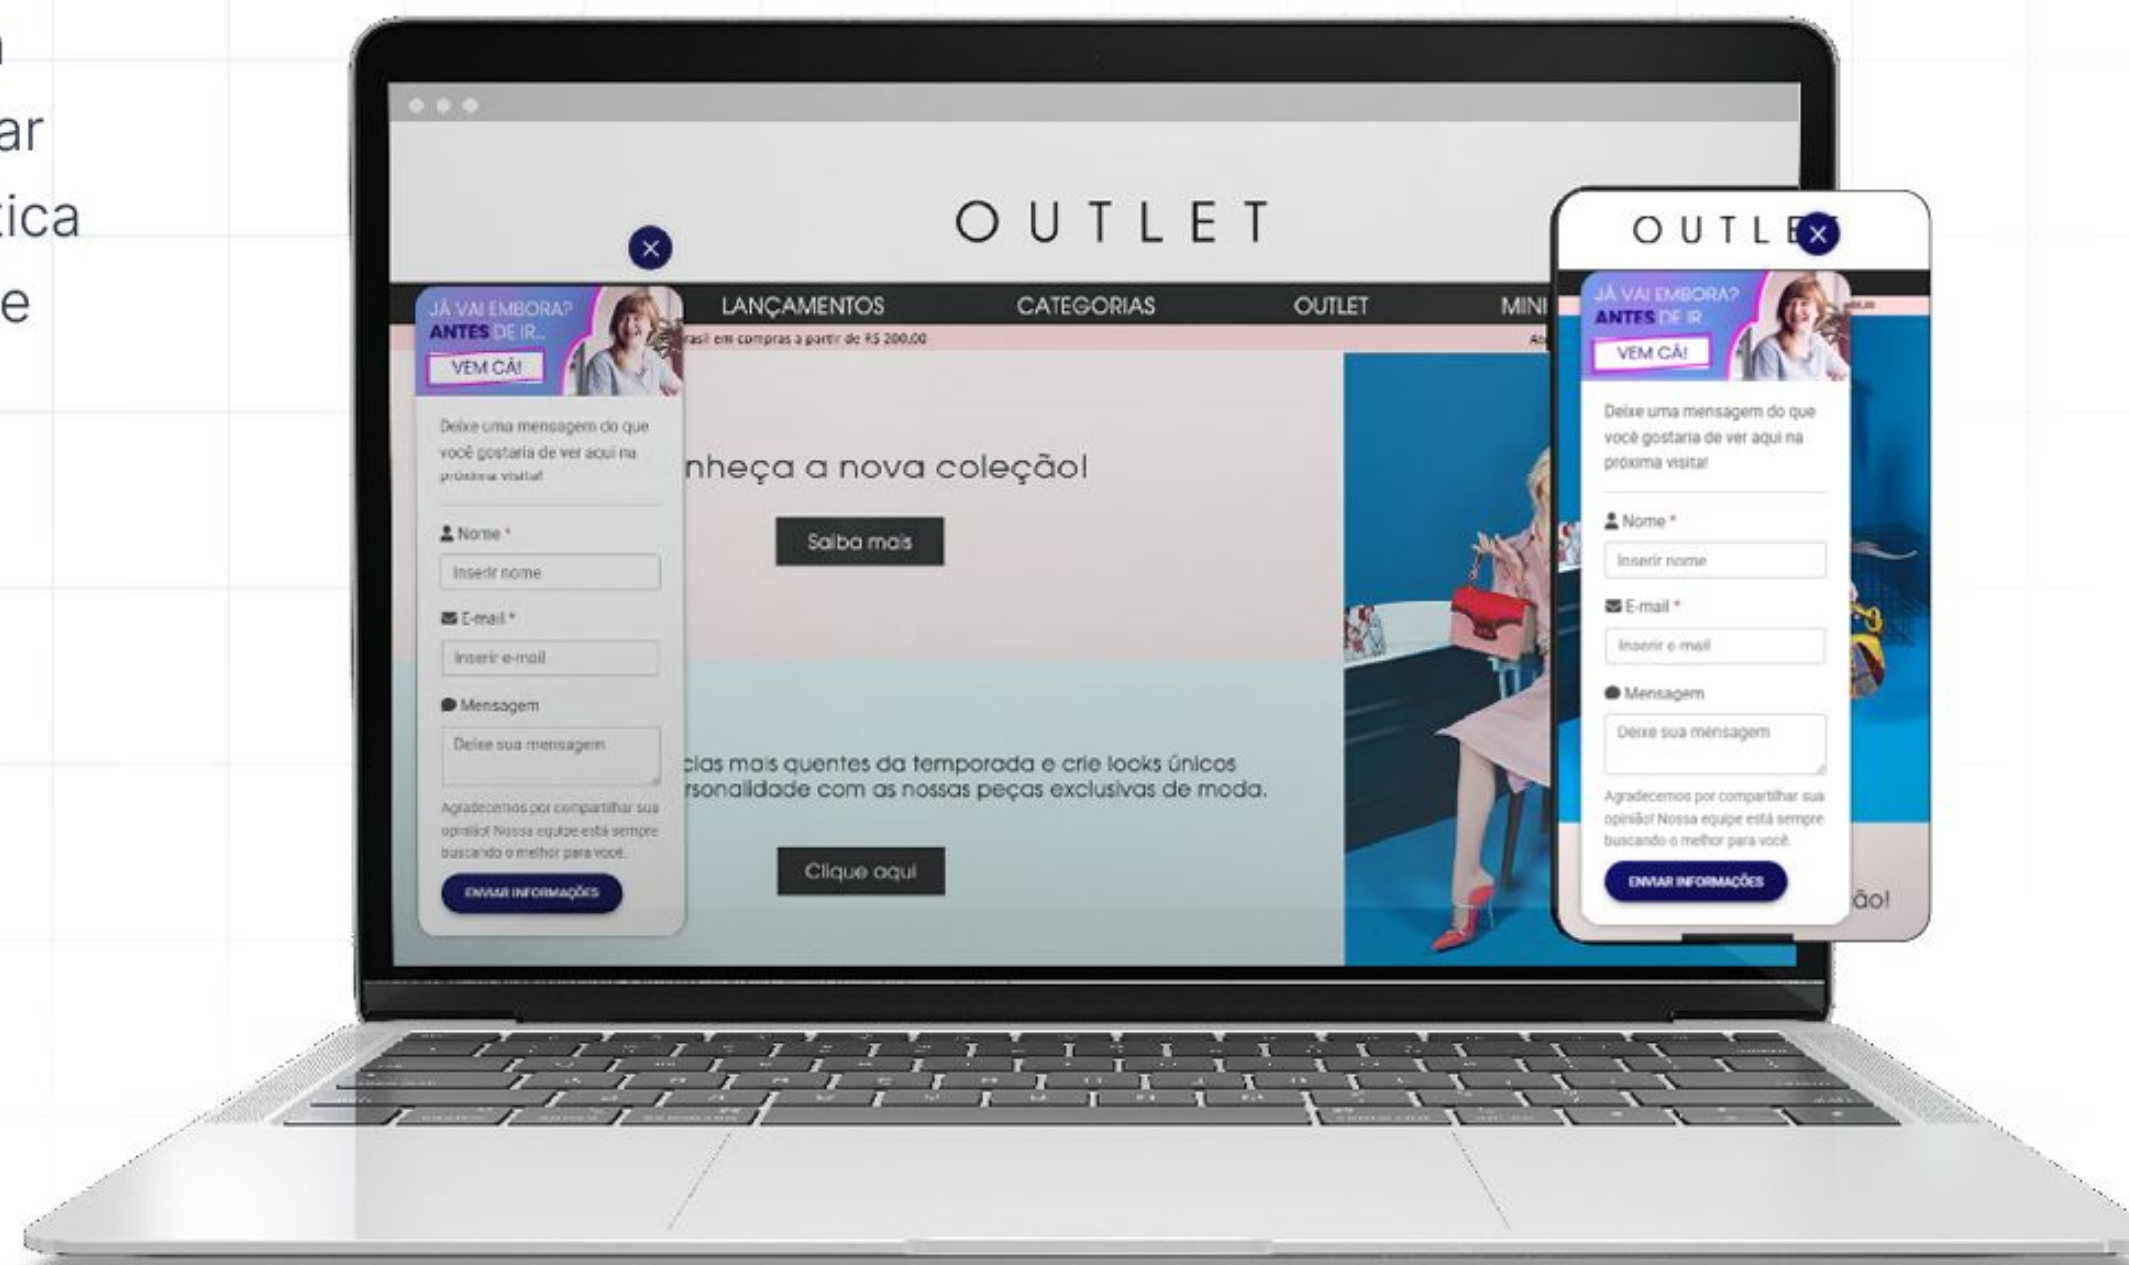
ar
tica
e

OUTLET

LANÇAMENTOS CATEGORIAS OUTLET MINI

rasil em compras a partir de R$ 200,00

nheça a nova coleção!

Saiba mais

cias mais quentes da temporada e crie looks únicos rsonalidade com as nossas peças exclusivas de moda.

Clique aqui

JÁ VAI EMBORA? ANTES DE IR... VEM CÁ!

Deixe uma mensagem do que você gostaria de ver aqui na próxima visita!

Nome *
Inserir nome
E-mail *
Inserir e-mail
Mensagem
Deixe sua mensagem

Agradecemos por compartilhar sua opinião! Nossa equipe está sempre buscando o melhor para você.

ENVIAR INFORMAÇÕES

OUTLET

JÁ VAI EMBORA? ANTES DE IR... VEM CÁ!

Deixe uma mensagem do que você gostaria de ver aqui na próxima visita!

Nome *
Inserir nome
E-mail *
Inserir e-mail
Mensagem
Deixe sua mensagem

Agradecemos por compartilhar sua opinião! Nossa equipe está sempre buscando o melhor para você.

ENVIAR INFORMAÇÕES

ão!